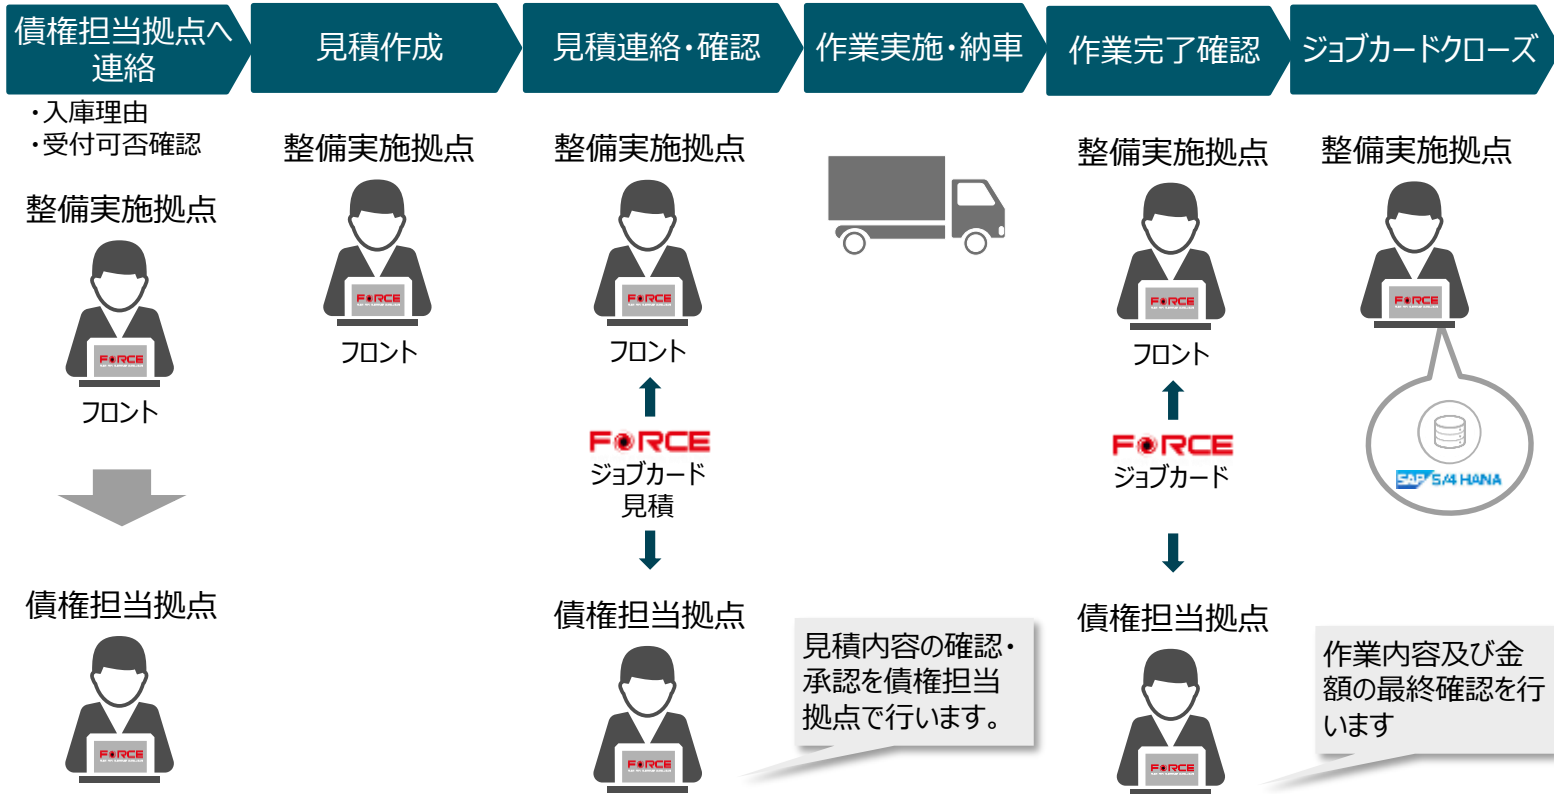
債権担当拠点へ連絡

見積作成

見積連絡・確認

作業実施・納車

作業完了確認

ジョブカードクローズ

・入庫理由
・受付可否確認

整備実施拠点

FORCE

フロント

債権担当拠点

FORCE

整備実施拠点

FORCE

フロント

整備実施拠点

FORCE

フロント

FORCE
ジョブカード
見積

債権担当拠点

FORCE

見積内容の確認・承認を債権担当拠点で行います。

整備実施拠点

FORCE

フロント

FORCE
ジョブカード

債権担当拠点

FORCE

作業内容及び金額の最終確認を行います

整備実施拠点

FORCE

SAP S/4 HANA